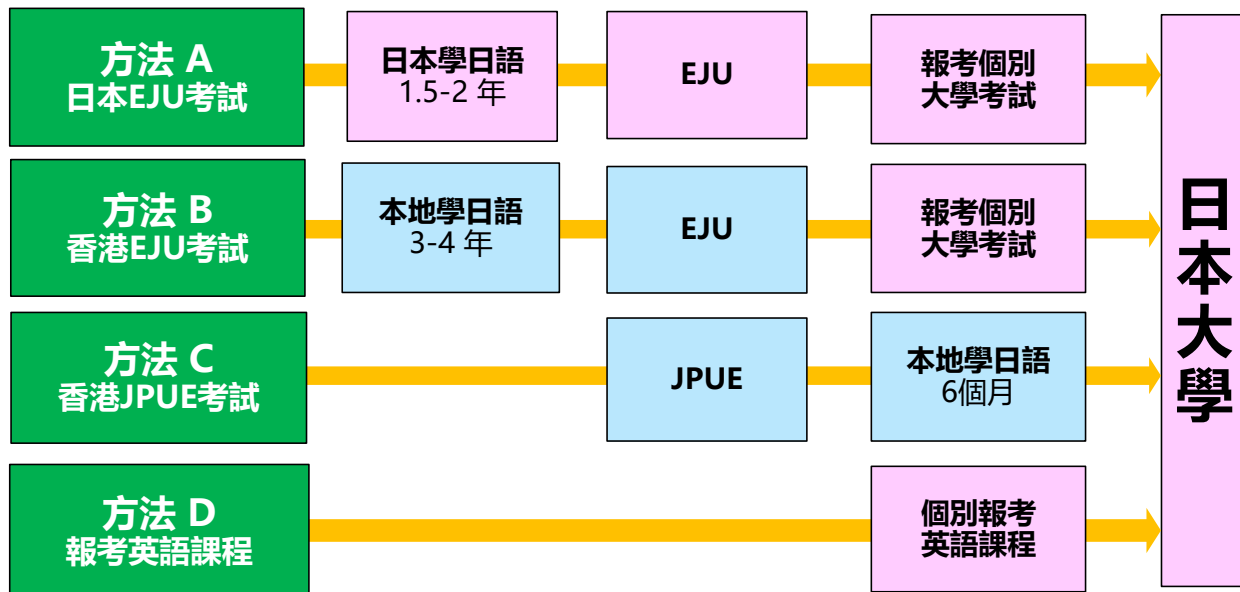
方法 A
日本EJU考試

日本學日語
1.5-2 年

EJU

報考個別
大學考試

方法 B
香港EJU考試

本地學日語
3-4 年

EJU

報考個別
大學考試

方法 C
香港JPUE考試

JPUE

本地學日語
6個月

方法 D
報考英語課程

個別報考
英語課程

日本大學